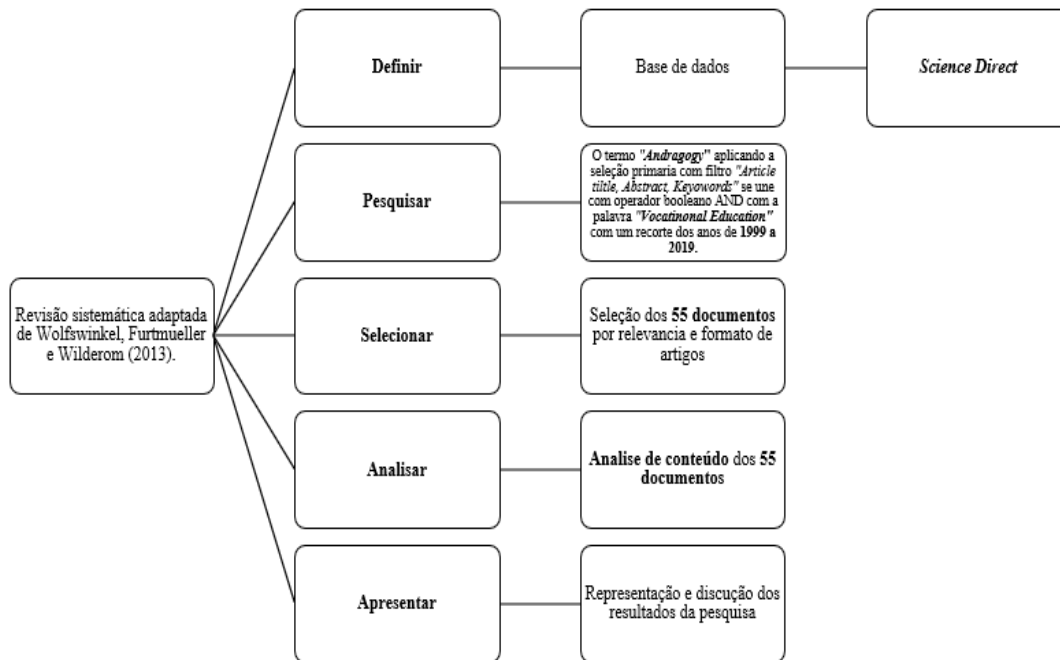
Revisão sistemática adaptada de Wolfswinkel, Furtmueller e Wilderom (2013).

**Definir**

Base de dados

*Science Direct*

**Pesquisar**

O termo *"Andragogy"* aplicando a seleção primaria com filtro *"Article tiltle, Abstract, Keyowords"* se une com operador booleano AND com a palavra *"Vocatinonal Education"* com um recorte dos anos de **1999 a 2019**.

**Selecionar**

Seleção dos **55 documentos** por relevancia e formato de artigos

**Analisar**

**Analise de conteúdo** dos **55 documentos**

**Apresentar**

Representação e discução dos resultados da pesquisa